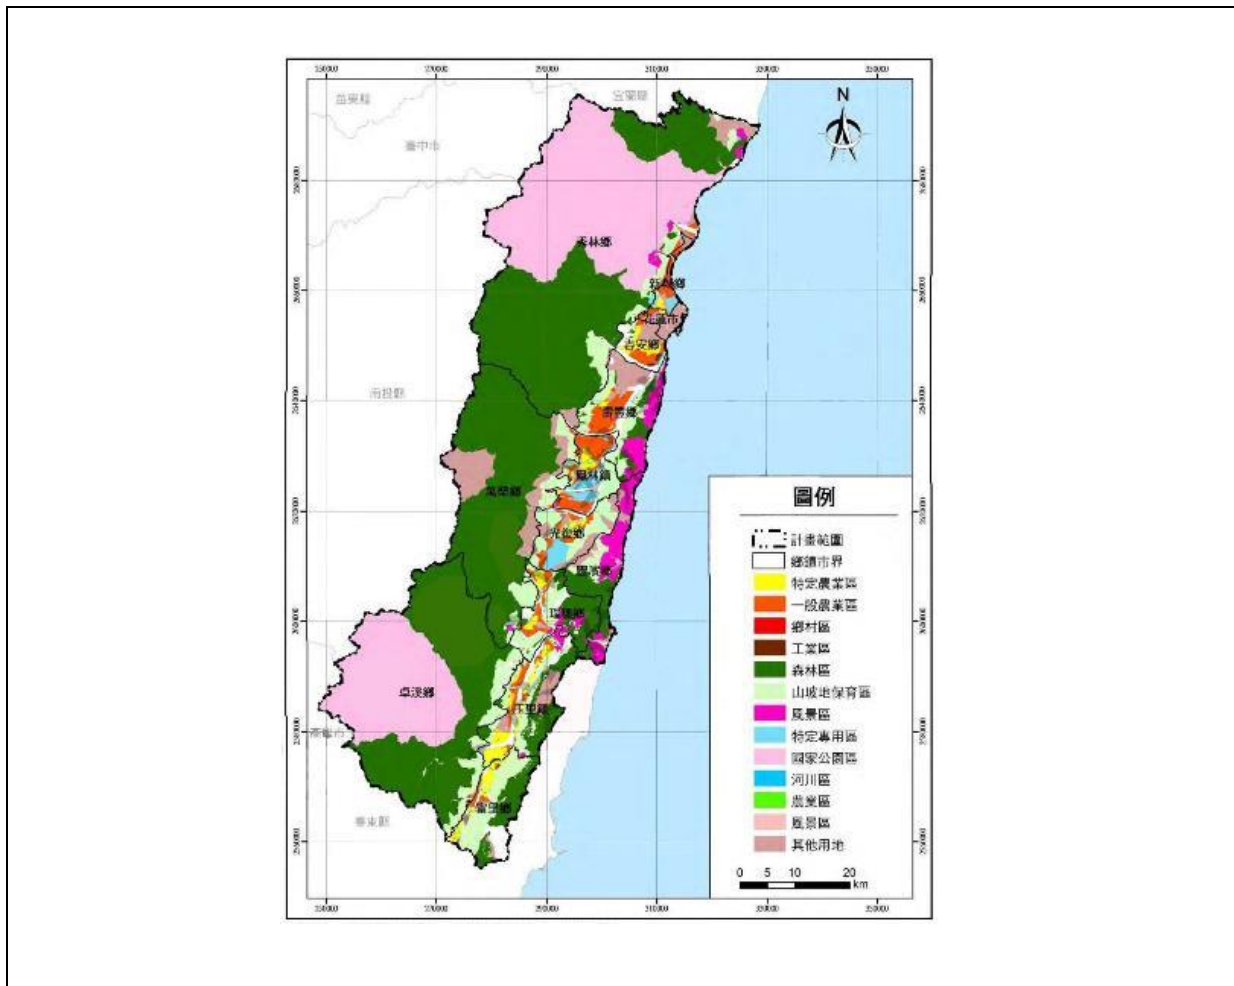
250000 270000 290000 310000 330000 350000

苗栗縣 宜蘭縣

臺中市

N

秀林鄉

新城鄉

花蓮市

吉安鄉

南投縣

壽豐鄉

鳳林鄉

萬榮鄉

光復鄉

豐濱鄉

瑞穗鄉

卓溪鄉

玉里鎮

高雄市

富里鄉

臺東縣

圖例

計畫範圍

鄉鎮市界

特定農業區

一般農業區

鄉村區

工業區

森林區

山坡地保育區

風景區

特定專用區

國家公園區

河川區

農業區

風景區

其他用地

0 5 10 20 km